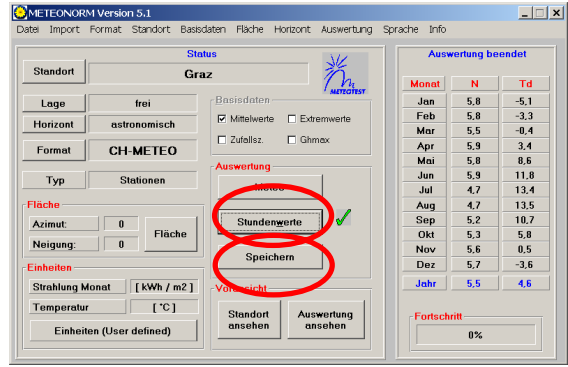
METEONORM Version 5.1

Datei Import Format Standort Basisdaten Fläche Horizont Auswertung Sprache Info

Status

Standort Graz

METEOTEST

Lage frei

Horizont astronomisch

Format CH-METEO

Typ Stationen

Basisdaten
Mittelwerte Extremwerte
Zufallsz. Ghmax

Fläche
Azimut: 0
Neigung: 0
Fläche

Auswertung
Meteo
Stundenwerte
Speichern

Einheiten
Strahlung Monat [ kWh / m2 ]
Temperatur [ °C ]
Einheiten (User defined)

Vorans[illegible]
Standort ansehen
Auswertung ansehen

Auswertung beendet

| Monat | N | Td |
|---|---|---|
| Jan | 5,8 | -5,1 |
| Feb | 5,8 | -3,3 |
| Mar | 5,5 | -0,4 |
| Apr | 5,9 | 3,4 |
| Mai | 5,8 | 8,6 |
| Jun | 5,9 | 11,8 |
| Jul | 4,7 | 13,4 |
| Aug | 4,7 | 13,5 |
| Sep | 5,2 | 10,7 |
| Okt | 5,3 | 5,8 |
| Nov | 5,6 | 0,5 |
| Dez | 5,7 | -3,6 |
| Jahr | 5,5 | 4,6 |

Fortschritt
0%